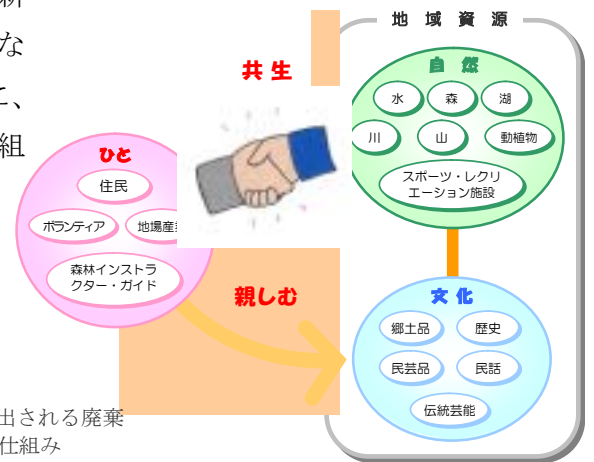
新
な
と、
組

出される廃棄
仕組み

ひと
住民
ボランティア
地場産
森林インストラクター・ガイド

共生
親しむ

地域資源
自然
水
森
湖
川
山
動植物
スポーツ・レクリエーション施設

文化
郷土品
歴史
民芸品
民話
伝統芸能